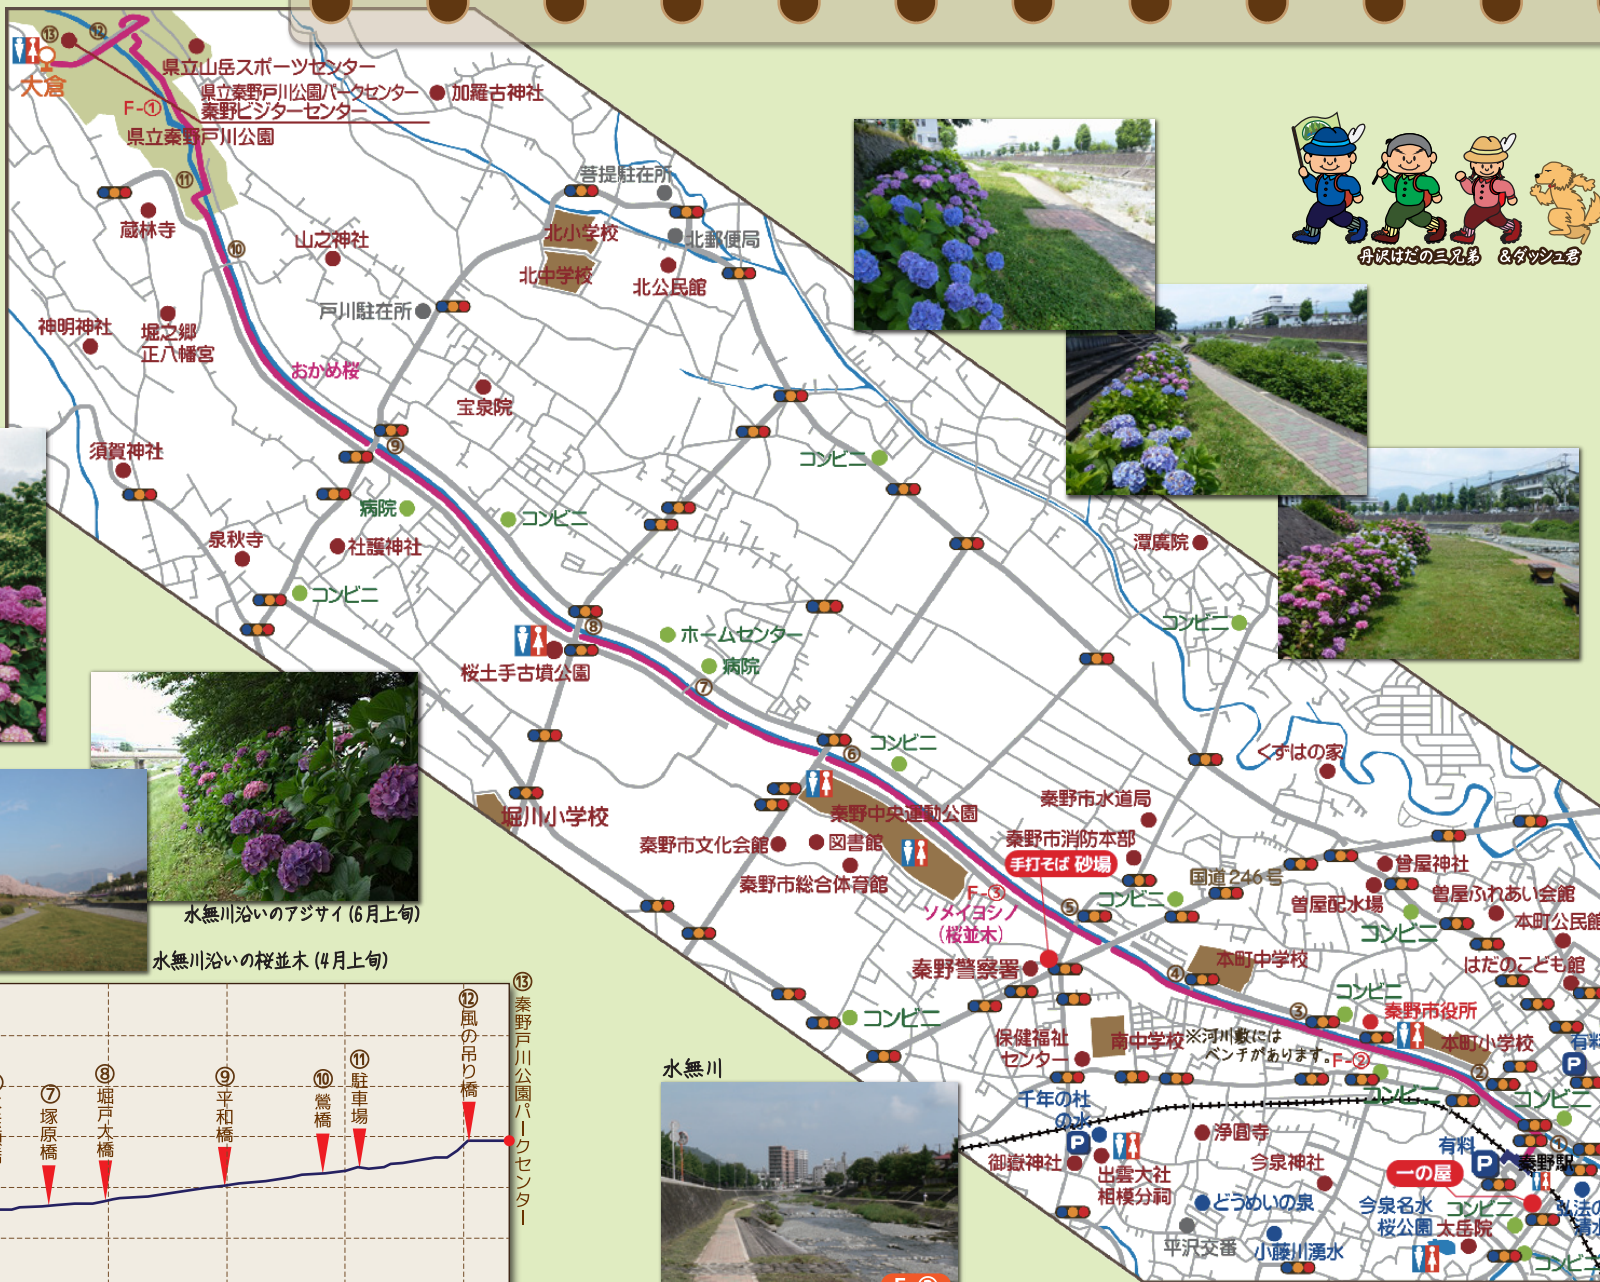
⑬ ⑫
大倉
県立山岳スポーツセンター
県立秦野戸川公園パークセンター
加羅古神社
F-①
秦野ビジターセンター
県立秦野戸川公園
⑪
蔵林寺
⑩
山之神社
菩提駐在所
北小学校
北郵便局
北中学校
北公民館
戸川駐在所
神明神社
堀之郷
正八幡宮
おかめ桜
宝泉院
⑨
須賀神社
コンビニ
病院
コンビニ
泉秋寺
社護神社
コンビニ
潮廣院
⑧
ホームセンター
病院
コンビニ
桜土手古墳公園
⑦
くずはの家
⑥
コンビニ
堀川小学校
秦野中央運動公園
秦野市水道局
秦野市文化会館
図書館
秦野市消防本部
手打そば 砂場
秦野市総合体育館
国道246号
曽屋神社
F-③
ソメイヨシノ
(桜並木)
⑤
コンビニ
曽屋配水場
曽屋ふれあい会館
本町公民館
コンビニ
秦野警察署
④
本町中学校
はだのこども館
コンビニ
コンビニ
③
秦野市役所
保健福祉センター
南中学校
※河川敷には
ベンチがあります。
F-②
本町小学校
有料
P
千年の杜の水
②
コンビニ
コンビニ
P
浄円寺
①
有料
P
秦野駅
御嶽神社
今泉神社
一の屋
出雲大社相模分祠
どうめいの泉
今泉名水桜公園
コンビニ
大岳院
弘法の清水
平沢交番
小藤川湧水
コンビニ
丹沢はだの三兄弟 &ダッシュ君
水無川沿いのアジサイ (6月上旬)
水無川沿いの桜並木 (4月上旬)
水無川
⑦ 塚原橋
⑧ 堀戸大橋
⑨ 平和橋
⑩ 鶯橋
⑪ 駐車場
⑫ 風の吊り橋
⑬ 秦野戸川公園パークセンター